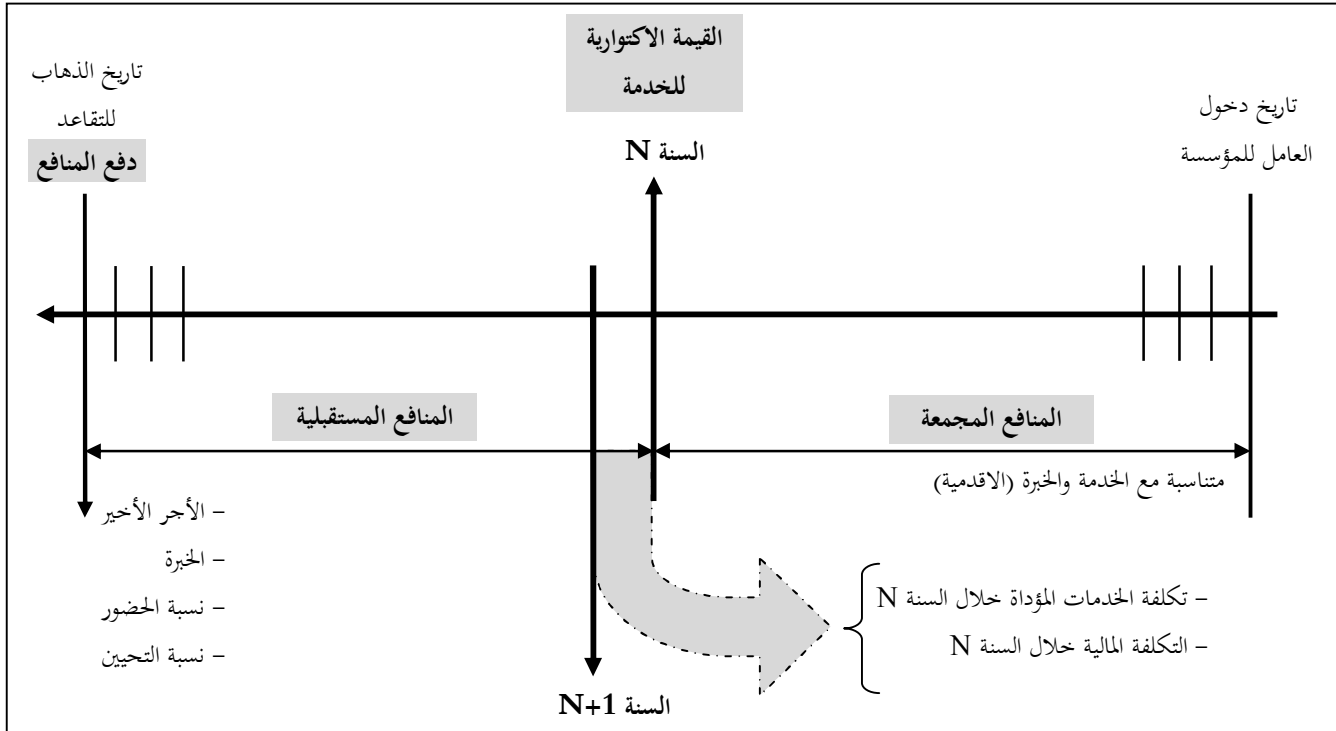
القيمة الاكتوارية للخدمة

تاريخ الذهاب للتقاعد

دفع المنافع

السنة N

تاريخ دخول العامل للمؤسسة

المنافع المستقبلية

المنافع المجمعة

متناسبة مع الخدمة والخبرة (الاقدمية)

– الأجر الأخير
– الخبرة
– نسبة الحضور
– نسبة التحيين

– تكلفة الخدمات المؤداة خلال السنة N
– التكلفة المالية خلال السنة N

السنة N+1